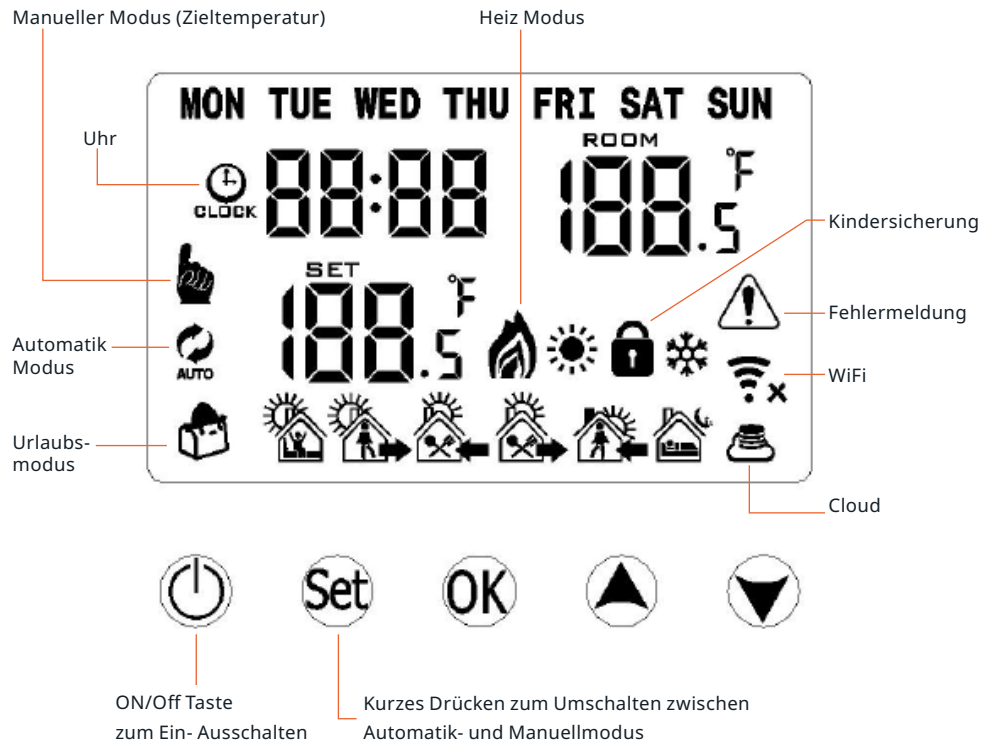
Manueller Modus (Zieltemperatur)

Heiz Modus

MON TUE WED THU FRI SAT SUN

Uhr

CLOCK

88:88

ROOM

188.5 °F

Kindersicherung

SET

188.5 °F

Fehlermeldung

Automatik Modus

AUTO

WiFi

Urlaubsmodus

Cloud

Set

OK

ON/Off Taste
zum Ein- Ausschalten

Kurzes Drücken zum Umschalten zwischen Automatik- und Manuellmodus